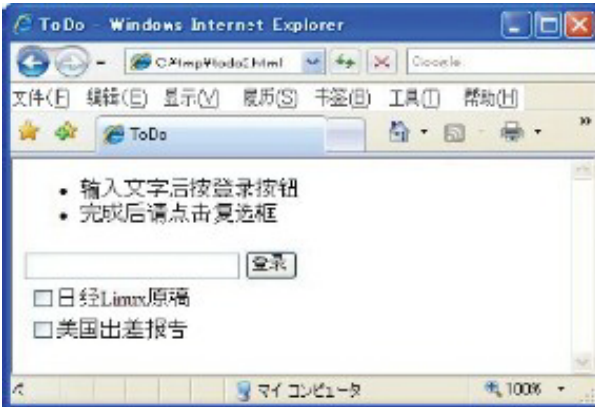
ToDo - Windows Internet Explorer

C:¥tmp¥todo2.html

Google

文件(F) 编辑(E) 显示(V) 履历(S) 书签(B) 工具(T) 帮助(H)

ToDo

- 输入文字后按登录按钮
- 完成后请点击复选框

登录

日经Linux原稿

美国出差报告

マイ コンピュータ

100%